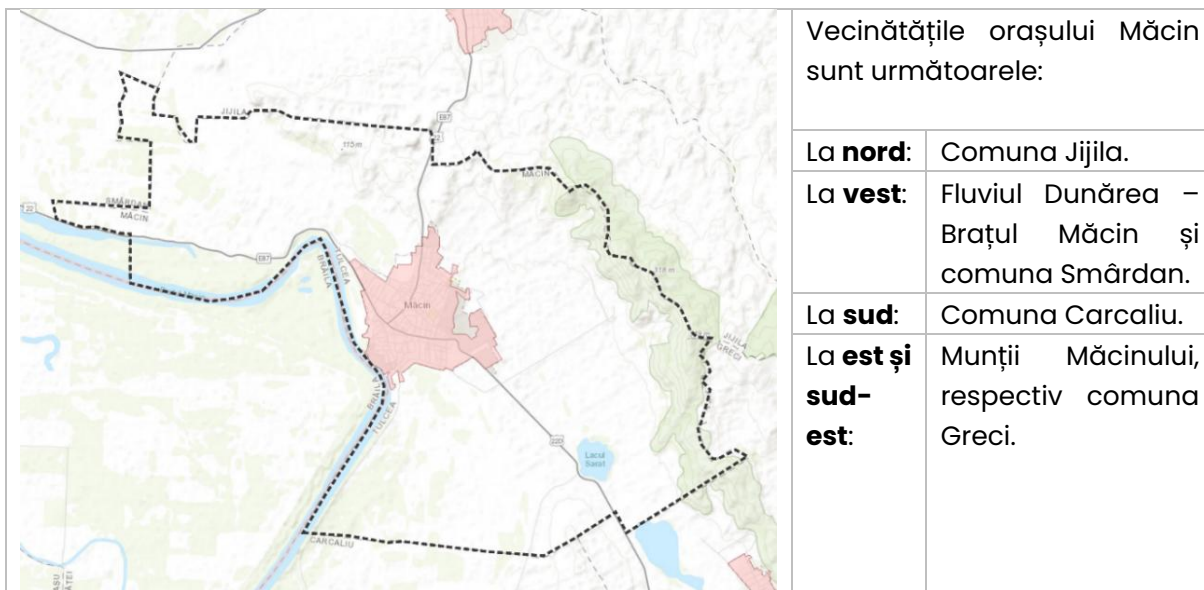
JIJILA
E87
115m
MĂCIN
SMÂRDAN
MĂCIN
22
E87
TULCEA
BRĂILA
Măcin
119 m
JIJILA
GRECI
BRĂILA
TULCEA
22D
Lacul Saraiț
CARCALIU

Vecinătățile orașului Măcin sunt următoarele:

| | |
|---|---|
| La **nord**: | Comuna Jijila. |
| La **vest**: | Fluviul Dunărea – Brațul Măcin și comuna Smârdan. |
| La **sud**: | Comuna Carcaliu. |
| La **est și sud-est**: | Munții Măcinului, respectiv comuna Greci. |